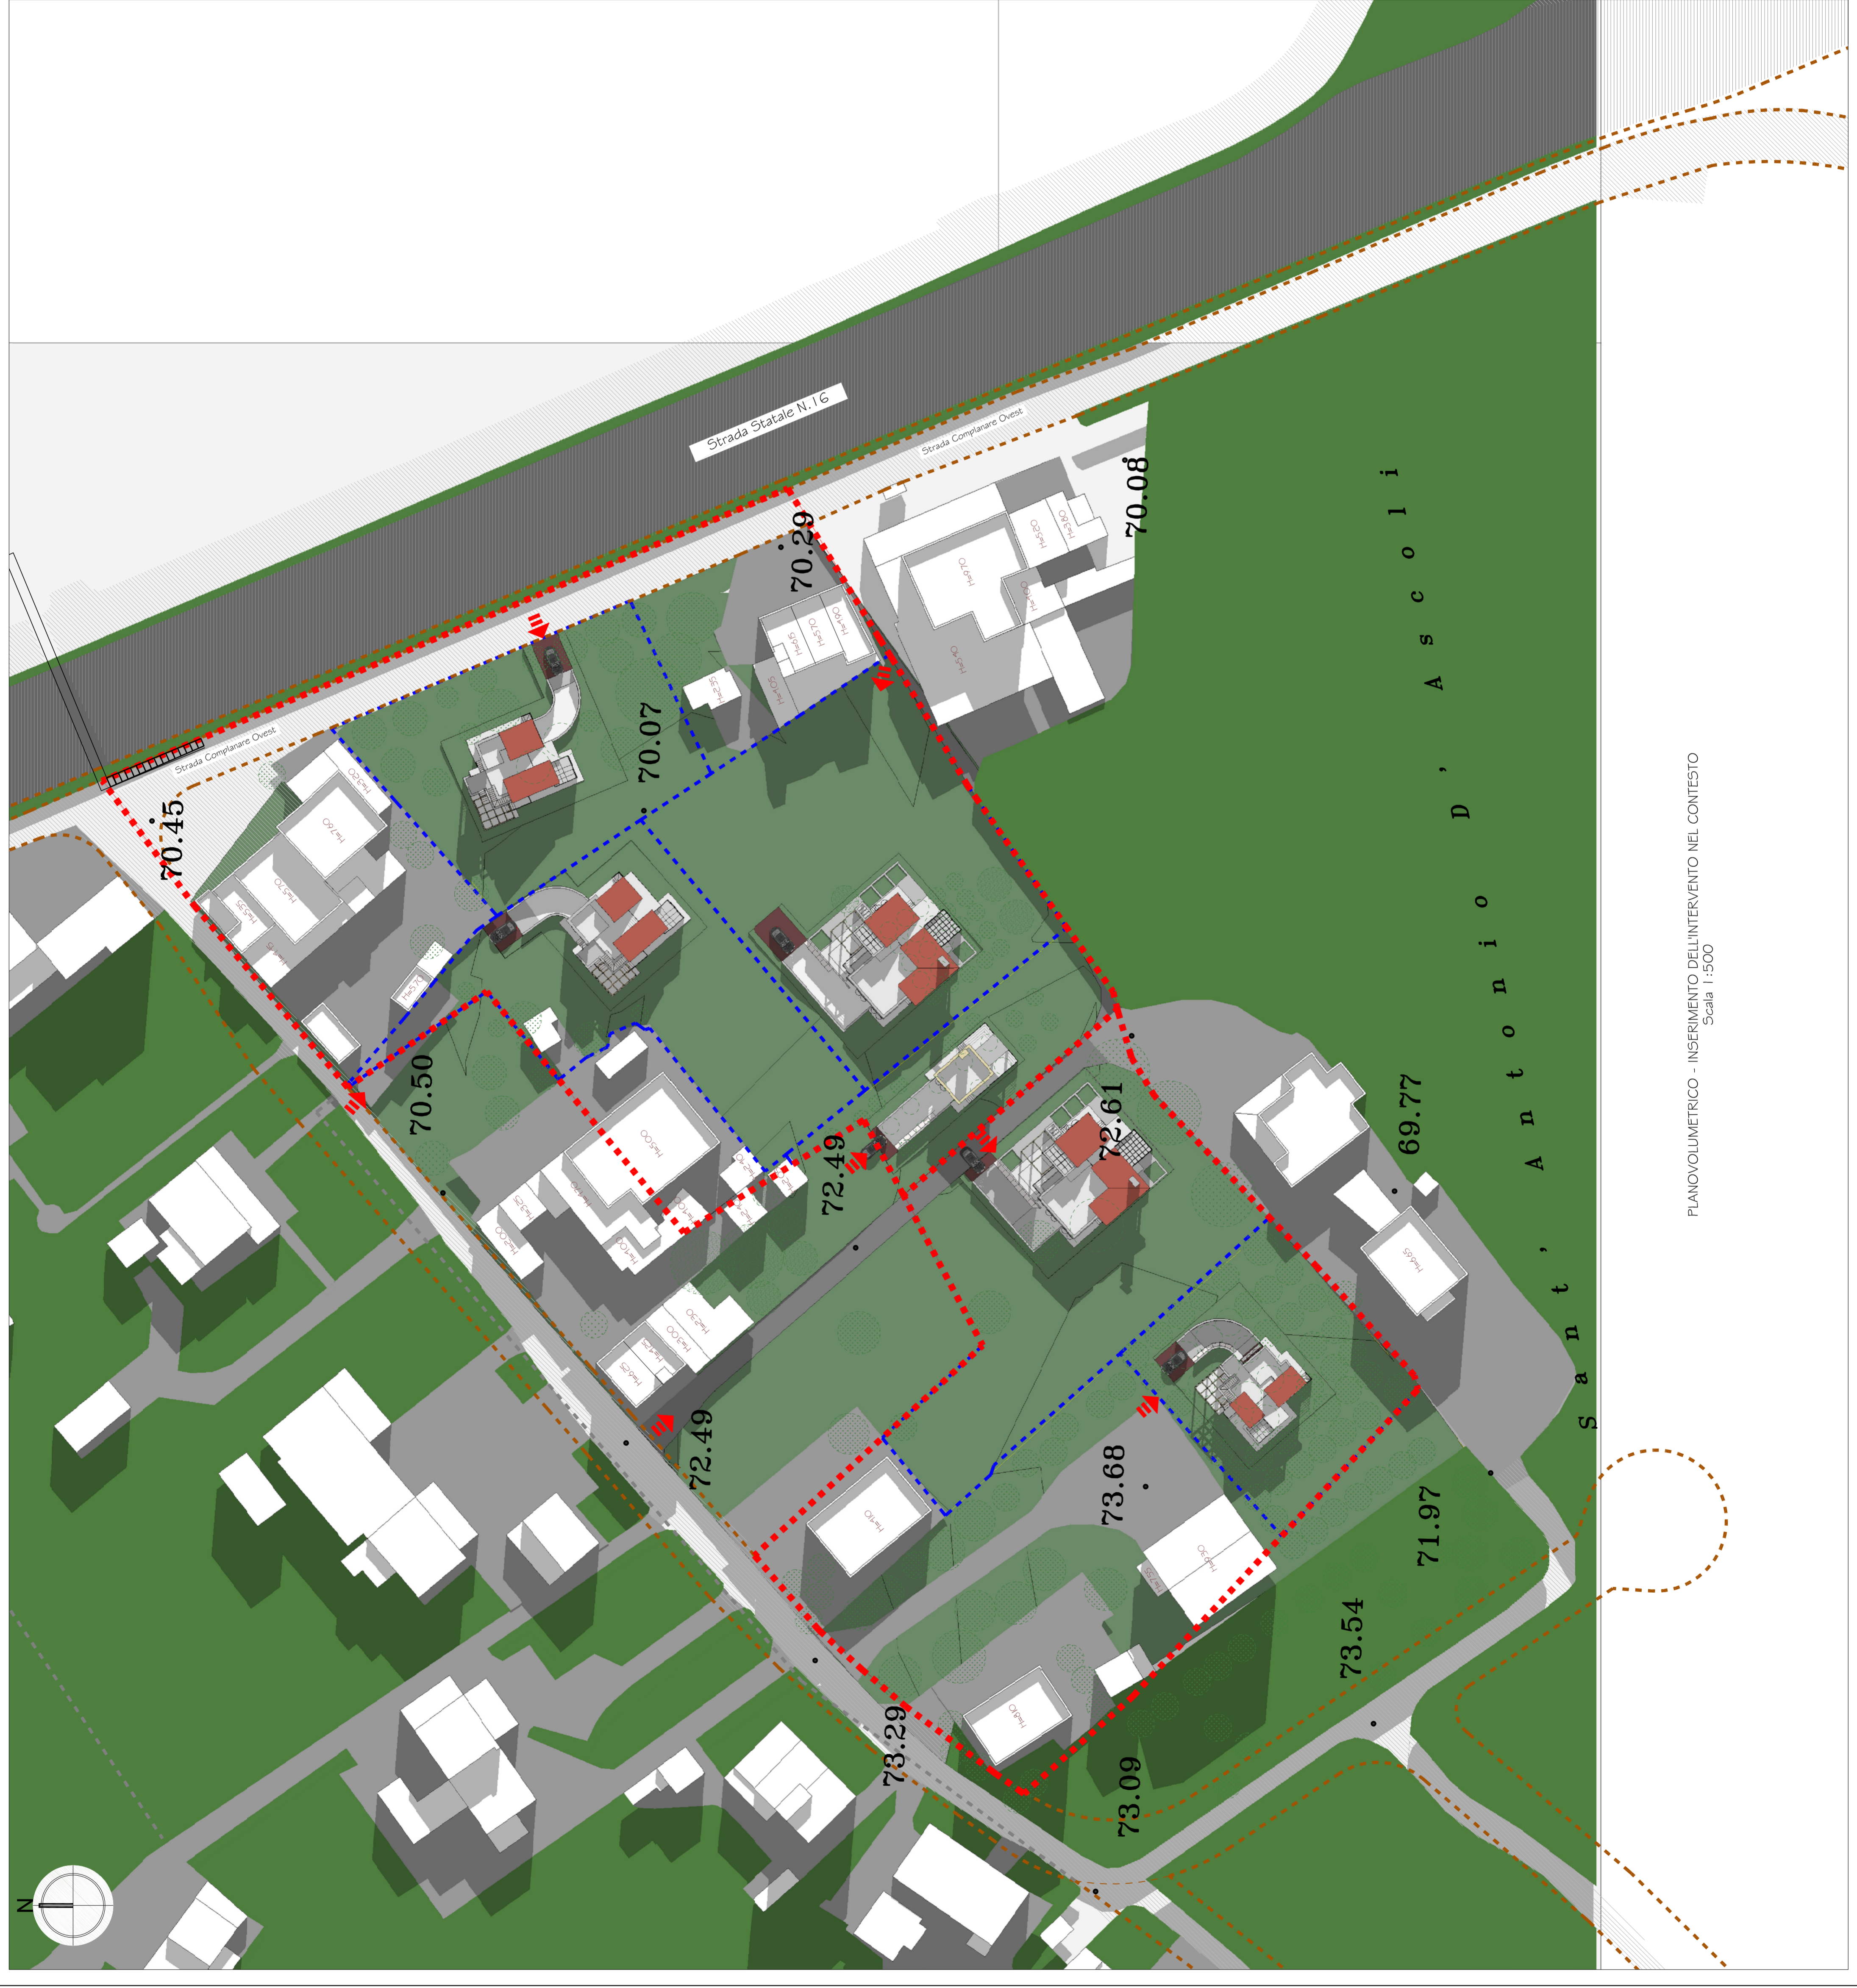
Strada Statale N.16

Strada Complanare Ovest

Strada Complanare Ovest

70.08

70.29

70.07

70.45

70.50

72.49

72.61

69.77

72.49

73.68

71.97

73.54

73.29

73.09

S a n t ' A n t o n i o D ' A s c o l i

PLANOVOLUMETRICO - INSERIMENTO DELL'INTERVENTO NEL CONTESTO
Scala 1:500

N